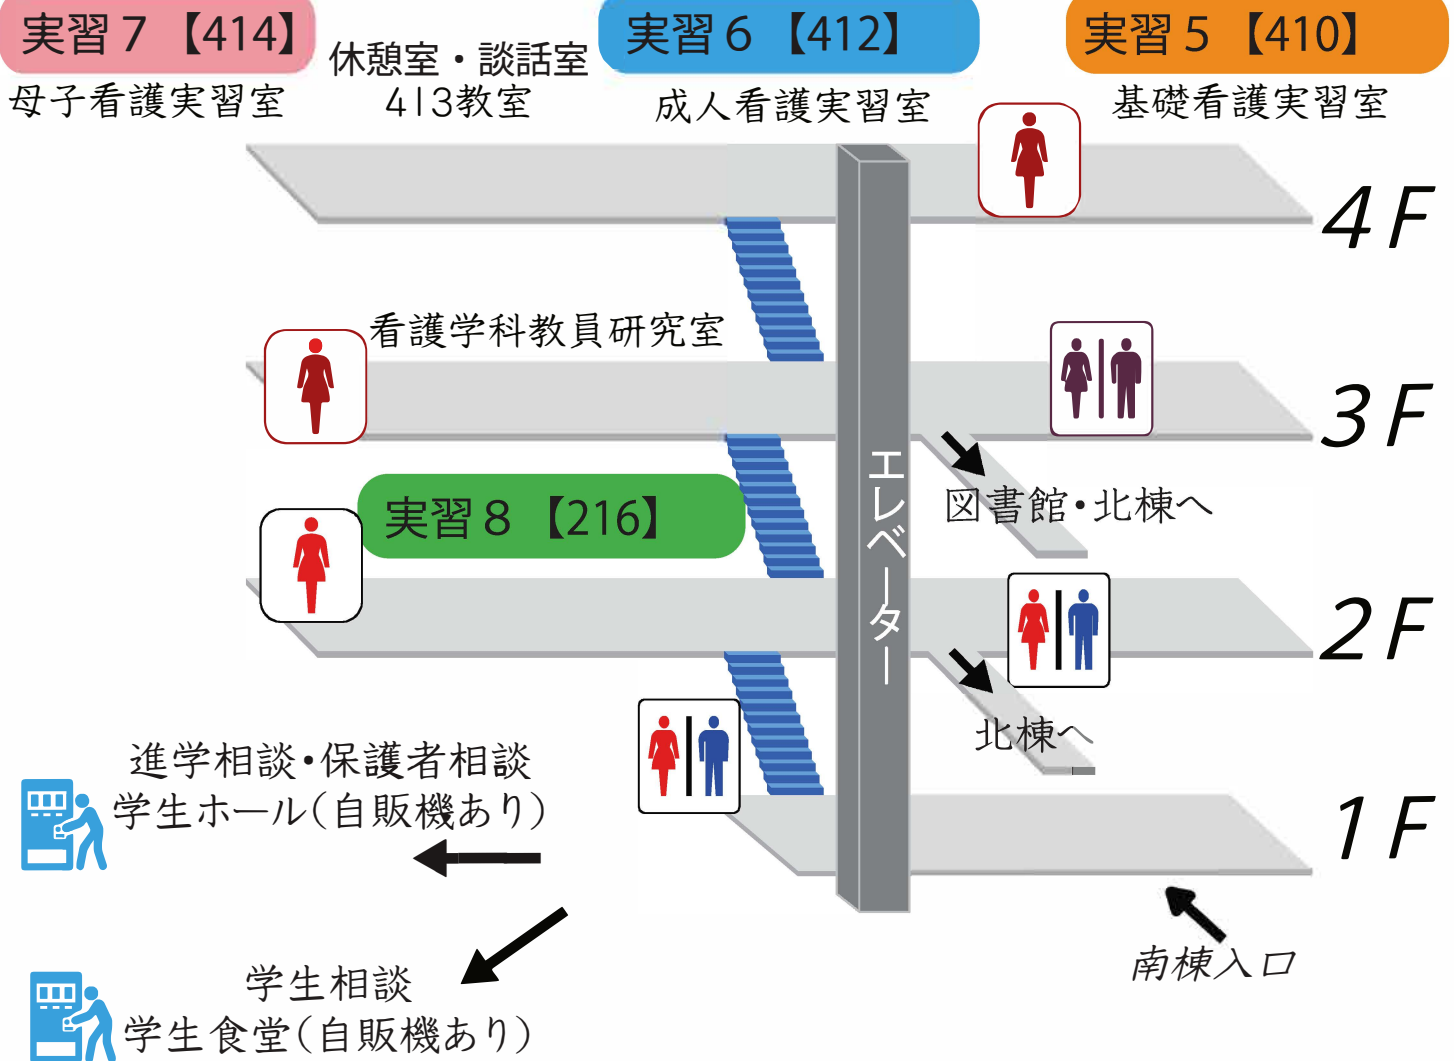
実習７【414】
母子看護実習室

休憩室・談話室
413教室

実習６【412】
成人看護実習室

実習５【410】
基礎看護実習室

4F

看護学科教員研究室

3F

図書館・北棟へ

実習８【216】

2F

エレベーター

北棟へ

進学相談・保護者相談
学生ホール（自販機あり）

1F

学生相談
学生食堂（自販機あり）

南棟入口